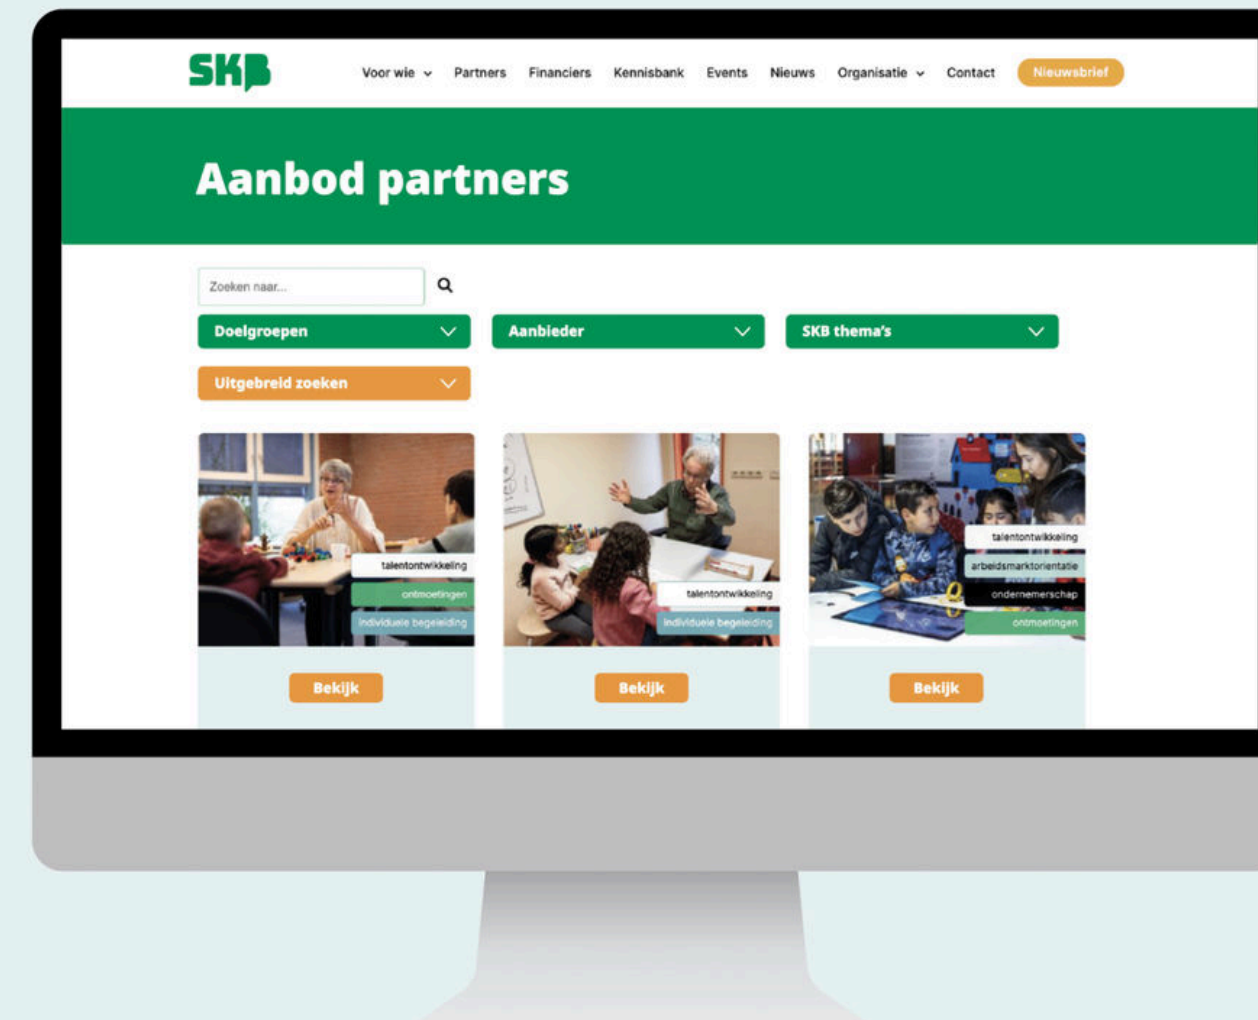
SKB

Voor wie Partners Financiers Kennisbank Events Nieuws Organisatie Contact Nieuwsbrief

Aanbod partners

Zoeken naar...

Doelgroepen

Aanbieder

SKB thema's

Uitgebreid zoeken

talentontwikkeling
ontmoetingen
individuele begeleiding

Bekijk

talentontwikkeling
individuele begeleiding

Bekijk

talentontwikkeling
arbeidsmarktoriëntatie
ondernemerschap
ontmoetingen

Bekijk